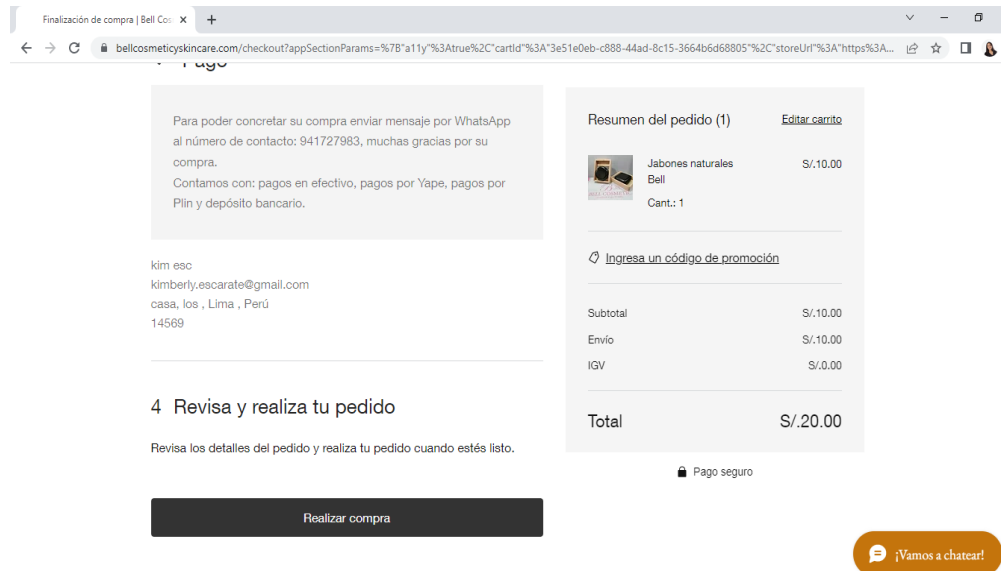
Finalización de compra | Bell Cos ×
+

bellcosmeticyskincare.com/checkout?appSectionParams=%7B"a11y"%3Atrue%2C"cartId"%3A"3e51e0eb-c888-44ad-8c15-3664b6d68805"%2C"storeUrl"%3A"https%3A...

Pago

Para poder concretar su compra enviar mensaje por WhatsApp al número de contacto: 941727983, muchas gracias por su compra.
Contamos con: pagos en efectivo, pagos por Yape, pagos por Plin y depósito bancario.

kim esc
kimberly.escarate@gmail.com
casa, los , Lima , Perú
14569

4 Revisa y realiza tu pedido

Revisa los detalles del pedido y realiza tu pedido cuando estés listo.

Realizar compra

Resumen del pedido (1)
Editar carrito

Jabones naturales Bell
S/.10.00
Cant.: 1

Ingresa un código de promoción

| Subtotal | S/.10.00 |
|---|---|
| Envío | S/.10.00 |
| IGV | S/.0.00 |

Total S/.20.00

Pago seguro

¡Vamos a chatear!